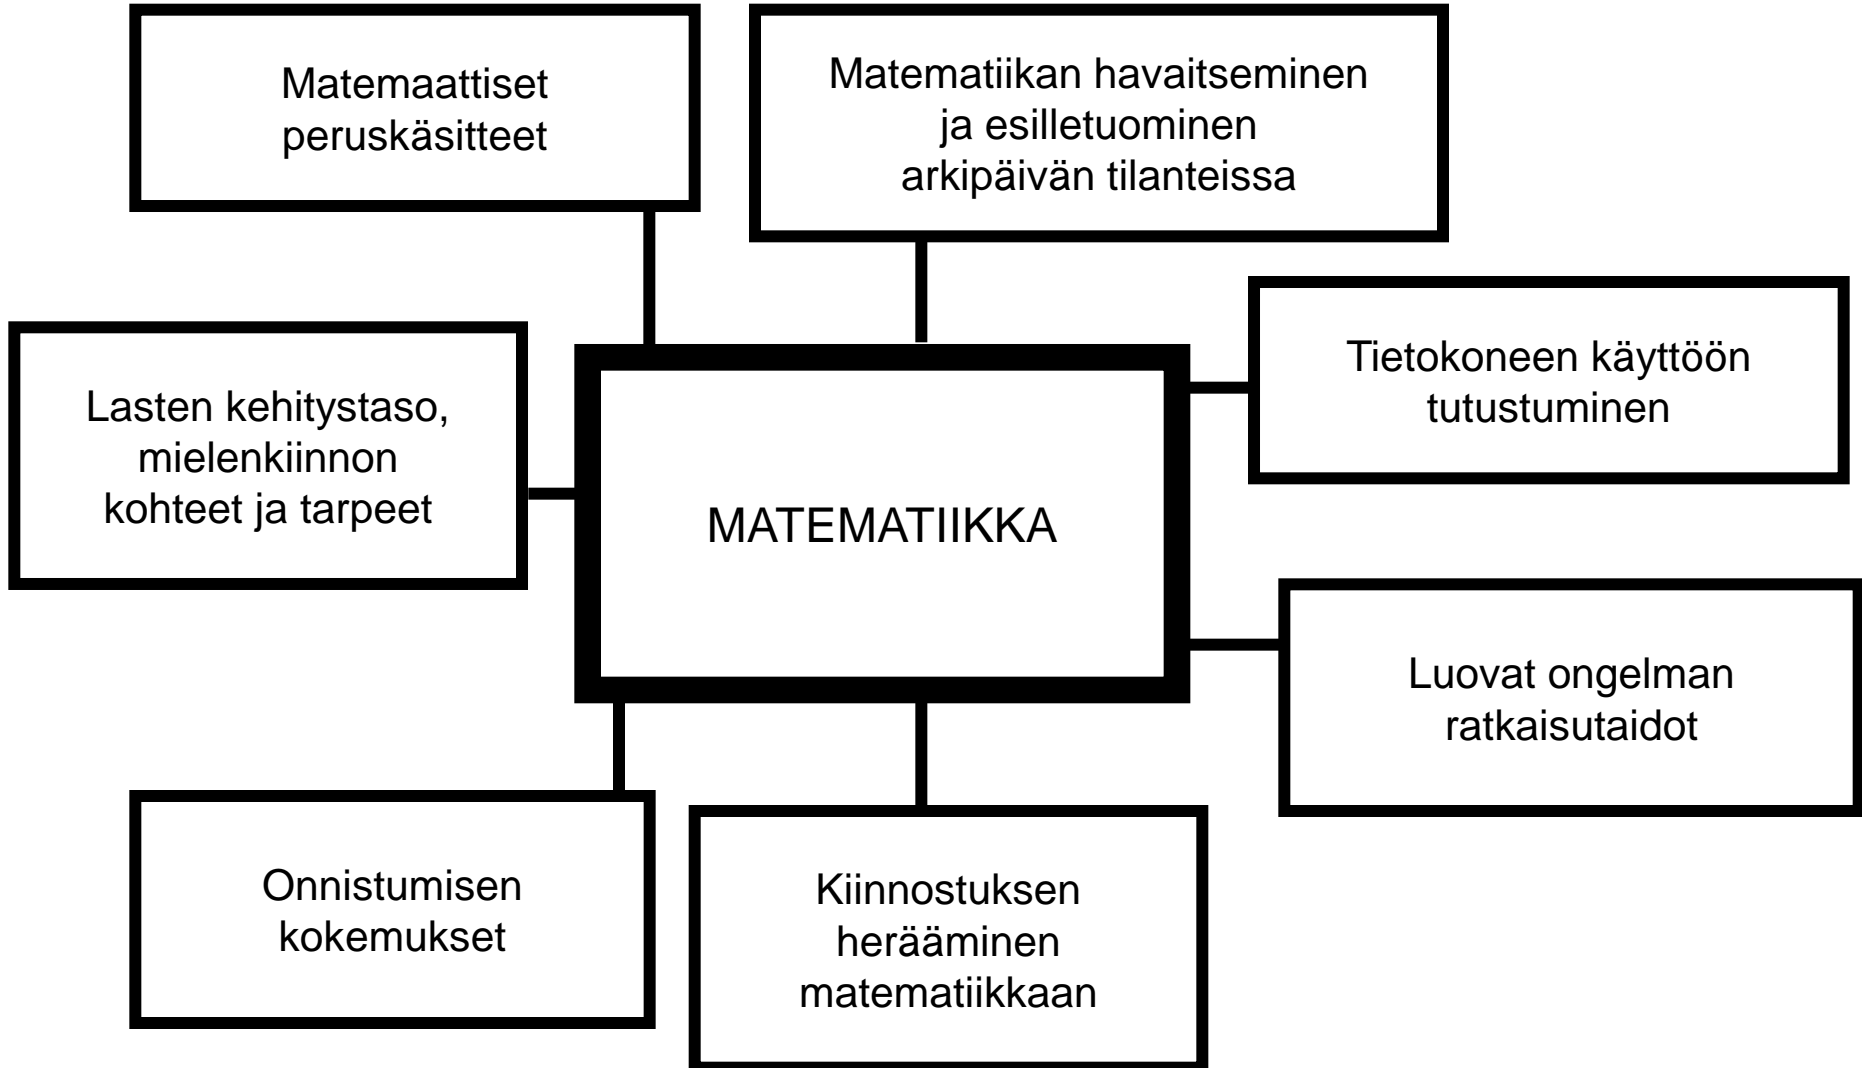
Matemaattiset peruskäsitteet

Matematiikan havaitseminen ja esilletuominen arkipäivän tilanteissa

Tietokoneen käyttöön tutustuminen

Lasten kehitystaso, mielenkiinnon kohteet ja tarpeet

MATEMATIIKKA

Luovat ongelman ratkaisutaidot

Onnistumisen kokemukset

Kiinnostuksen herääminen matematiikkaan